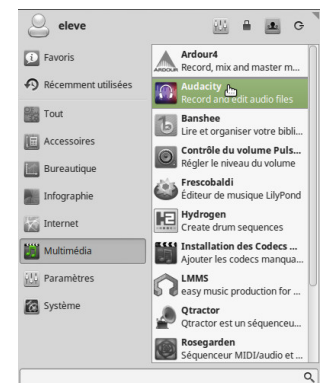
eleve

Favoris
Récemment utilisées
Tout
Accessoires
Bureautique
Infographie
Internet
Multimédia
Paramètres
Système

Ardour4
Record, mix and master m...
Audacity
Record and edit audio files
Banshee
Lire et organiser votre bibli...
Contrôle du volume Puls...
Régler le niveau du volume
Frescobaldi
Éditeur de musique LilyPond
Hydrogen
Create drum sequences
Installation des Codecs ...
Ajouter les codecs manqua...
LMMS
easy music production for ...
Qtractor
Qtractor est un séquenceu...
Rosegarden
Séquenceur MIDI/audio et ...